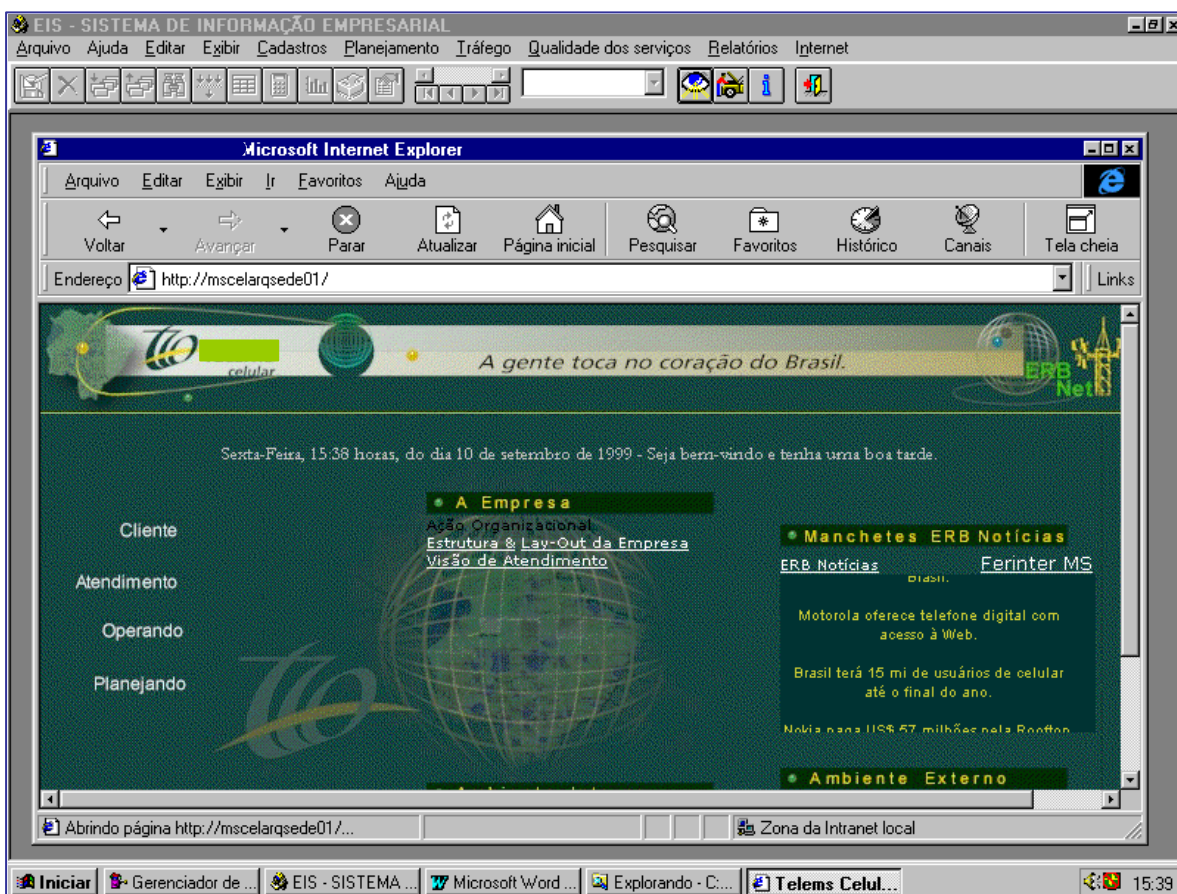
EIS - SISTEMA DE INFORMAÇÃO EMPRESARIAL
Arquivo Ajuda Editar Exibir Cadastros Planejamento Tráfego Qualidade dos serviços Relatórios Internet

Microsoft Internet Explorer
Arquivo Editar Exibir Ir Favoritos Ajuda
Voltar Avançar Parar Atualizar Página inicial Pesquisar Favoritos Histórico Canais Tela cheia
Endereço http://mscelarqsede01/ Links

celular
A gente toca no coração do Brasil.
ERB Net

Sexta-Feira, 15:38 horas, do dia 10 de setembro de 1999 - Seja bem-vindo e tenha uma boa tarde.

A Empresa
Ação Organizacional
Estrutura & Lay-Out da Empresa
Visão de Atendimento

Cliente
Atendimento
Operando
Planejando

Manchetes ERB Notícias
ERB Notícias Ferinter MS
Brasil.
Motorola oferece telefone digital com acesso à Web.
Brasil terá 15 mi de usuários de celular até o final do ano.
Nokia paga US$ 57 milhões pela Roofton

Ambiente Externo

Abrindo página http://mscelarqsede01/...
Zona da Intranet local

Iniciar Gerenciador de ... EIS - SISTEMA ... Microsoft Word ... Explorando - C:... Telems Celul... 15:39